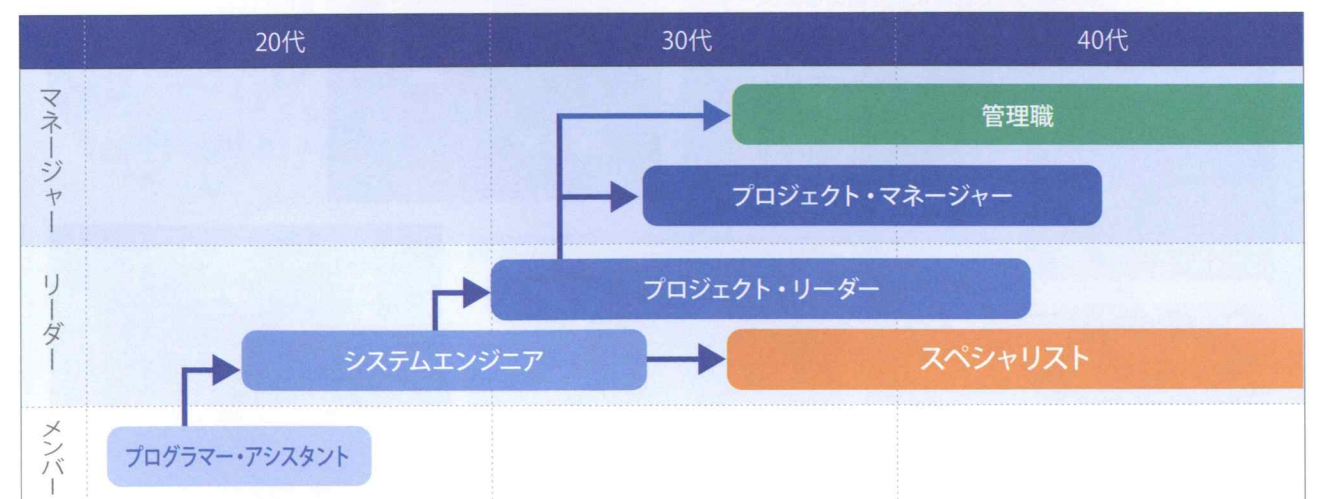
| | 20代 | 30代 | 40代 |
|---|---|---|---|

マネージャー

リーダー

メンバー

管理職

プロジェクト・マネージャー

プロジェクト・リーダー

システムエンジニア

スペシャリスト

プログラマー・アシスタント